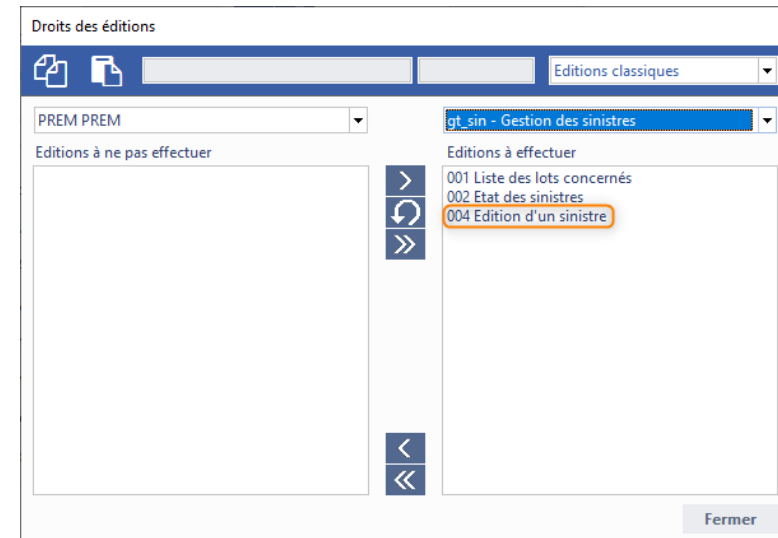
Droits des éditions

Editions classiques

PREM PREM

gt_sin - Gestion des sinistres

Editions à ne pas effectuer

Editions à effectuer

001 Liste des lots concernés
002 Etat des sinistres
004 Edition d'un sinistre

Fermer